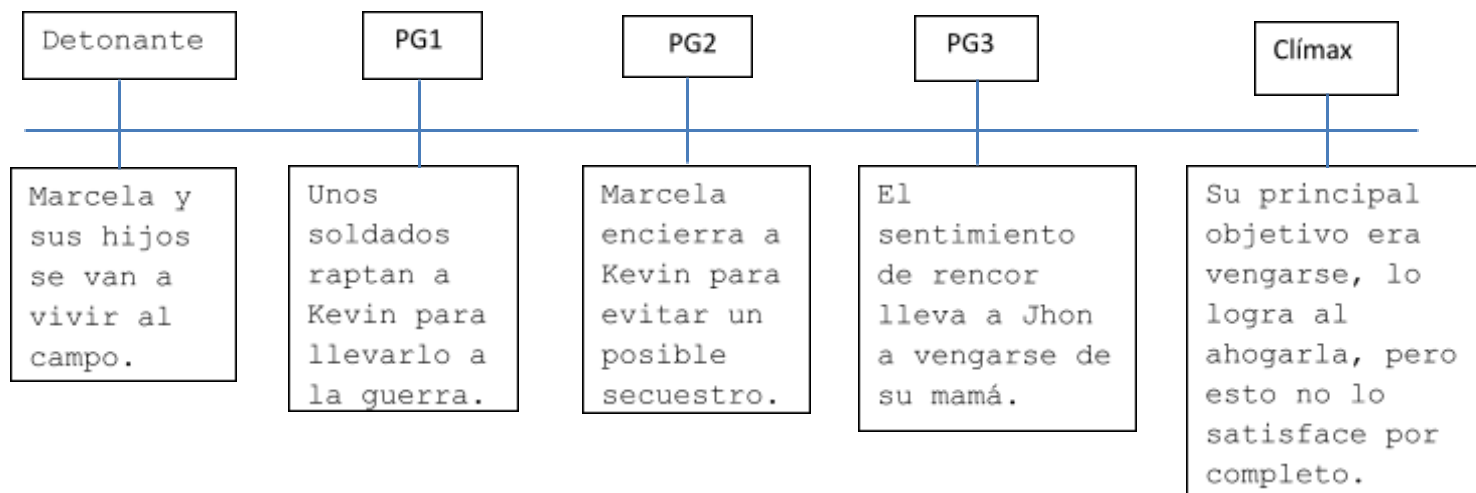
Detonante

Marcela y sus hijos se van a vivir al campo.

PG1

Unos soldados raptan a Kevin para llevarlo a la guerra.

PG2

Marcela encierra a Kevin para evitar un posible secuestro.

PG3

El sentimiento de rencor lleva a Jhon a vengarse de su mamá.

Clímax

Su principal objetivo era vengarse, lo logra al ahogarla, pero esto no lo satisface por completo.